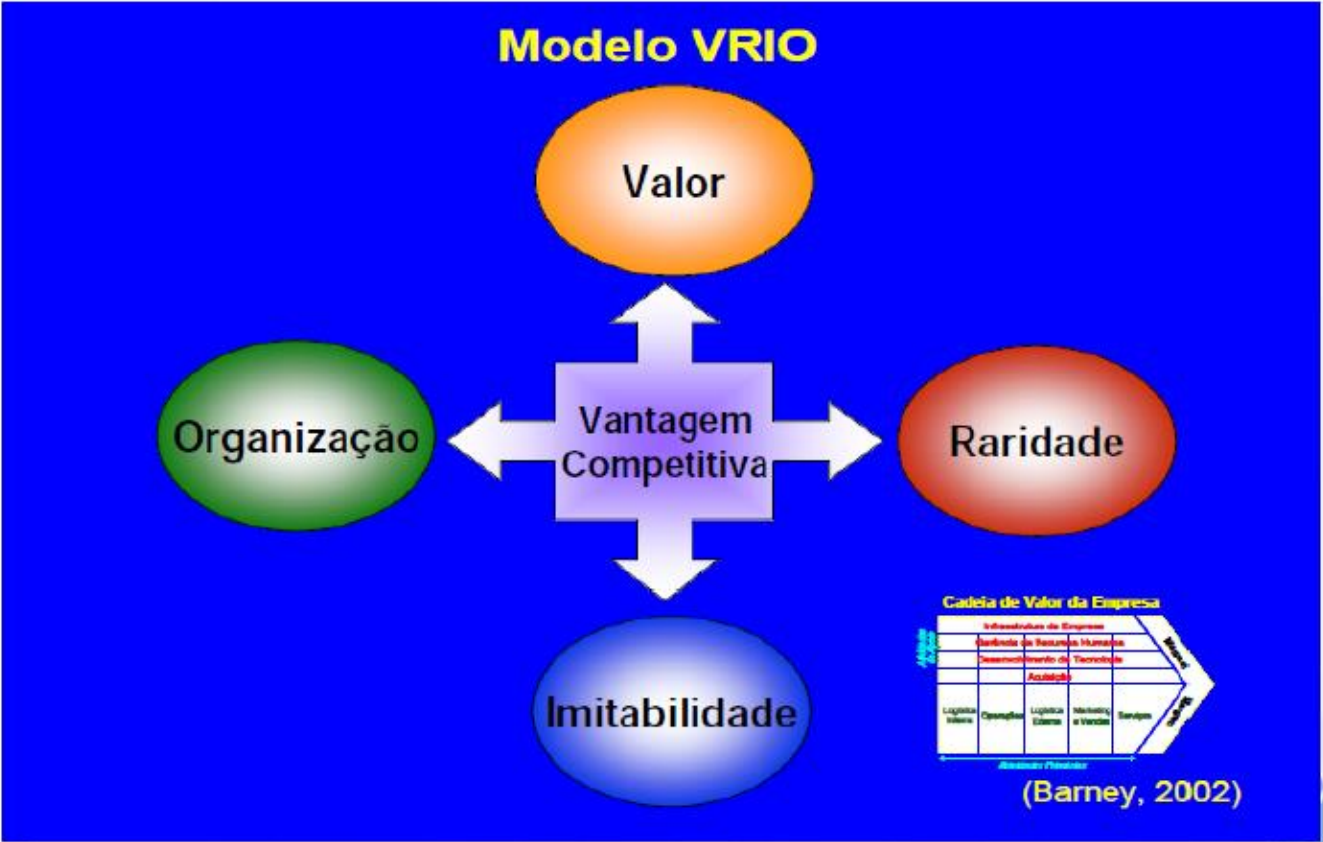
Modelo VRIO

Valor

Organização

Vantagem Competitiva

Raridade

Imitabilidade

Cadeia de Valor da Empresa

Infraestrutura da Empresa
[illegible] de Recursos Humanos
Desenvolvimento de Tecnologia
Aquisição

Logística Interna
Operações
Logística Externa
Marketing e Vendas
Serviços

Margem

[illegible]

Atividades Primárias

(Barney, 2002)